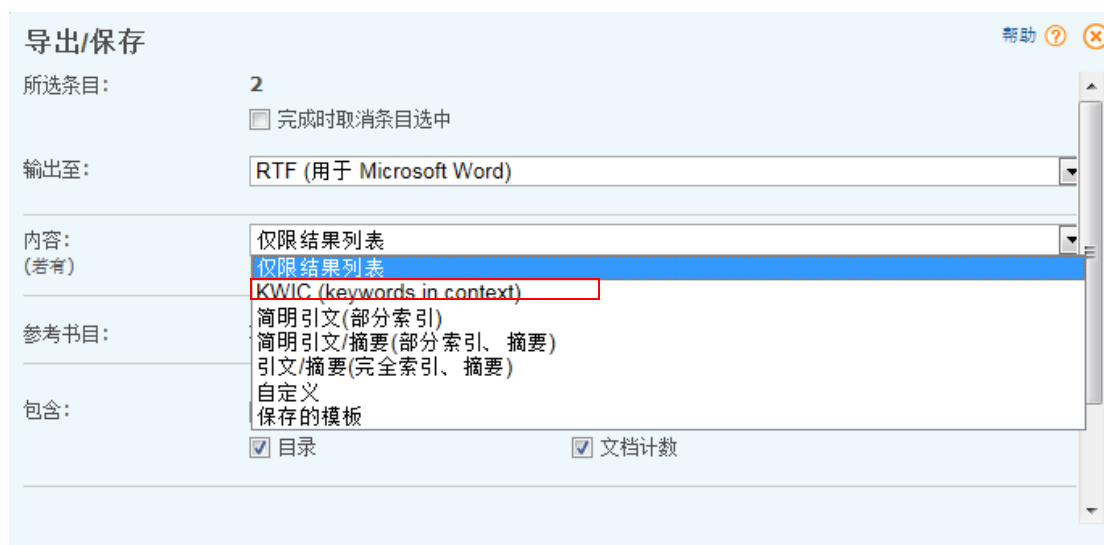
导出/保存

帮助 ?

所选条目: 2

完成时取消条目选中

输出至: RTF (用于 Microsoft Word)

内容: (若有)

仅限结果列表

仅限结果列表
KWIC (keywords in context)
简明引文(部分索引)
简明引文/摘要(部分索引、摘要)
引文/摘要(完全索引、摘要)
自定义
保存的模板

参考书目:

包含:

目录

文档计数